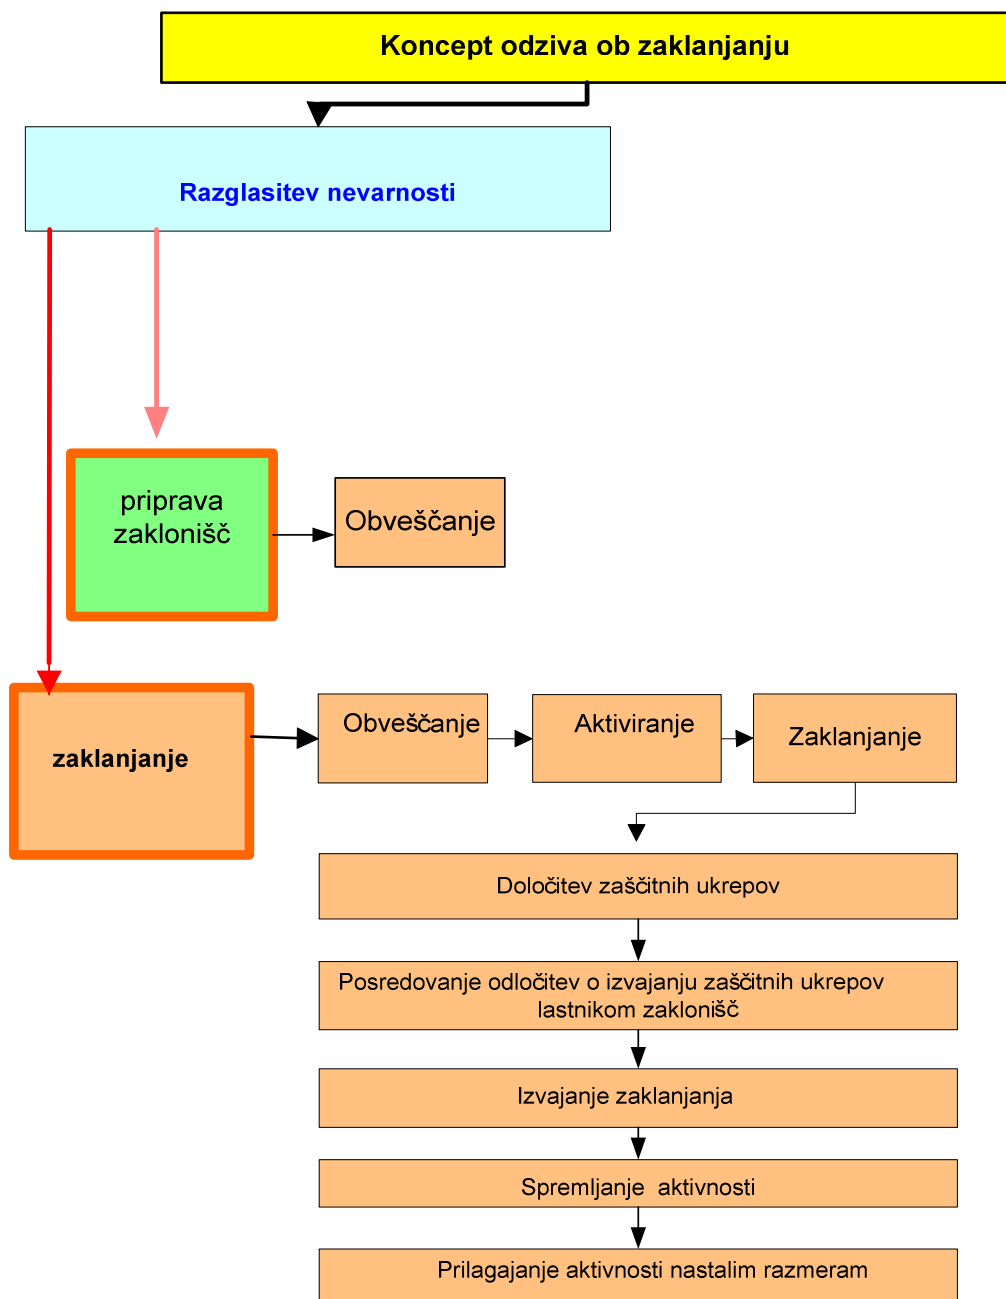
Koncept odziva ob zaklanjanju

Razglasitev nevarnosti

priprava zaklonišč

Obveščanje

zaklanjanje

Obveščanje

Aktiviranje

Zaklanjanje

Določitev zaščitnih ukrepov

Posredovanje odločitev o izvajanju zaščitnih ukrepov lastnikom zaklonišč

Izvajanje zaklanjanja

Spremljanje aktivnosti

Prilagajanje aktivnosti nastalim razmeram